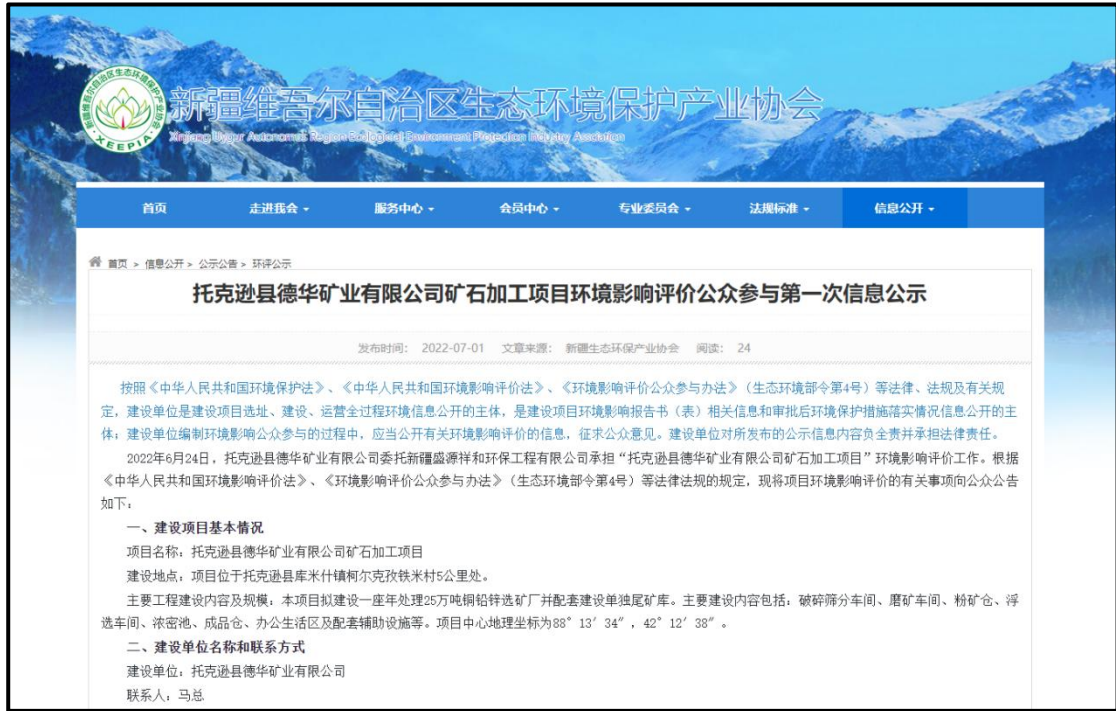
XEEPIA

新疆维吾尔自治区生态环境保护产业协会

Xinjiang Uygur Autonomous Region Ecological Environment Protection Industry Association

首页 走进我会 ▾ 服务中心 ▾ 会员中心 ▾ 专业委员会 ▾ 法规标准 ▾ 信息公开 ▾

首页 > 信息公开 > 公示公告 > 环评公示

托克逊县德华矿业有限公司矿石加工项目环境影响评价公众参与第一次信息公示

发布时间：2022-07-01 文章来源：新疆生态环保产业协会 阅读：24

按照《中华人民共和国环境保护法》、《中华人民共和国环境影响评价法》、《环境影响评价公众参与办法》（生态环境部令第4号）等法律、法规及有关规定，建设单位是建设项目选址、建设、运营全过程环境信息公开的主体，是建设项目环境影响报告书（表）相关信息和审批后环境保护措施落实情况信息公开的主体；建设单位编制环境影响公众参与的过程中，应当公开有关环境影响评价的信息，征求公众意见。建设单位对所发布的公示信息内容负全责并承担法律责任。

2022年6月24日，托克逊县德华矿业有限公司委托新疆盛源祥和环保工程有限公司承担"托克逊县德华矿业有限公司矿石加工项目"环境影响评价工作。根据《中华人民共和国环境影响评价法》、《环境影响评价公众参与办法》（生态环境部令第4号）等法律法规的规定，现将项目环境影响评价的有关事项向公众公告如下：

一、建设项目基本情况

项目名称：托克逊县德华矿业有限公司矿石加工项目

建设地点：项目位于托克逊县库米什镇柯尔克孜铁米村5公里处。

主要工程建设内容及规模：本项目拟建设一座年处理25万吨铜铅锌选矿厂并配套建设单独尾矿库。主要建设内容包括：破碎筛分车间、磨矿车间、粉矿仓、浮选车间、浓密池、成品仓、办公生活区及配套辅助设施等。项目中心地理坐标为88° 13′ 34″，42° 12′ 38″。

二、建设单位名称和联系方式

建设单位：托克逊县德华矿业有限公司

联系人：马总